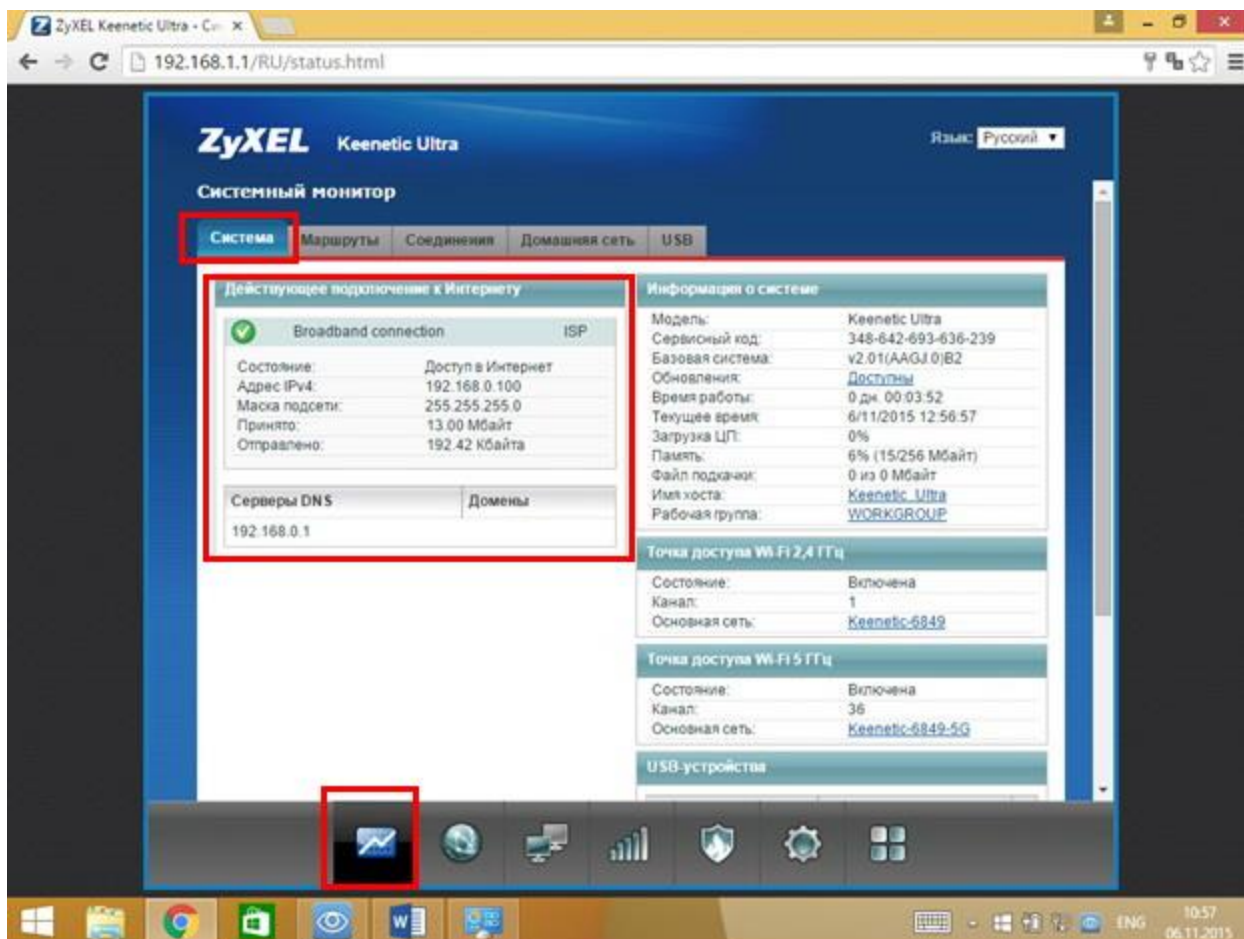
ZyXEL Keenetic Ultra - Си ×

192.168.1.1/RU/status.html

ZyXEL Keenetic Ultra

Язык: Русский

Системный монитор

Система | Маршруты | Соединения | Домашняя сеть | USB

Действующее подключение к Интернету

Broadband connection ISP

| | |
|---|---|
| Состояние: | Доступ в Интернет |
| Адрес IPv4: | 192.168.0.100 |
| Маска подсети: | 255.255.255.0 |
| Принято: | 13.00 Мбайт |
| Отправлено: | 192.42 Кбайта |

| Серверы DNS | Домены |
|---|---|
| 192.168.0.1 | |

Информация о системе

| | |
|---|---|
| Модель: | Keenetic Ultra |
| Сервисный код: | 348-642-693-636-239 |
| Базовая система: | v2.01(AAGJ.0)B2 |
| Обновления: | Доступны |
| Время работы: | 0 дн. 00:03:52 |
| Текущее время: | 6/11/2015 12:56:57 |
| Загрузка ЦП: | 0% |
| Память: | 6% (15/256 Мбайт) |
| Файл подкачки: | 0 из 0 Мбайт |
| Имя хоста: | Keenetic_Ultra |
| Рабочая группа: | WORKGROUP |

Точка доступа Wi-Fi 2,4 ГГц

| | |
|---|---|
| Состояние: | Включена |
| Канал: | 1 |
| Основная сеть: | Keenetic-6849 |

Точка доступа Wi-Fi 5 ГГц

| | |
|---|---|
| Состояние: | Включена |
| Канал: | 36 |
| Основная сеть: | Keenetic-6849-5G |

USB-устройства

ENG 10:57 06.11.2015